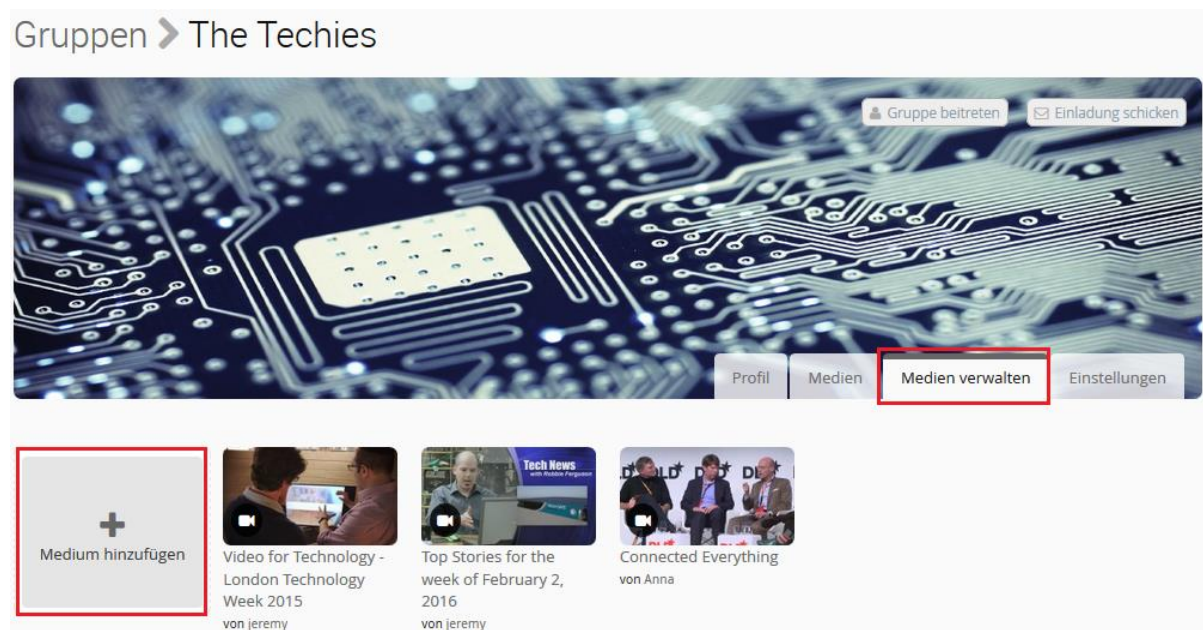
Gruppen > The Techies

Gruppe beitreten

Einladung schicken

Profil

Medien

Medien verwalten

Einstellungen

+

Medium hinzufügen

Video for Technology - London Technology Week 2015

von jeremy

Tech News with Robbie Ferguson

Top Stories for the week of February 2, 2016

von jeremy

DLD

Connected Everything

von Anna